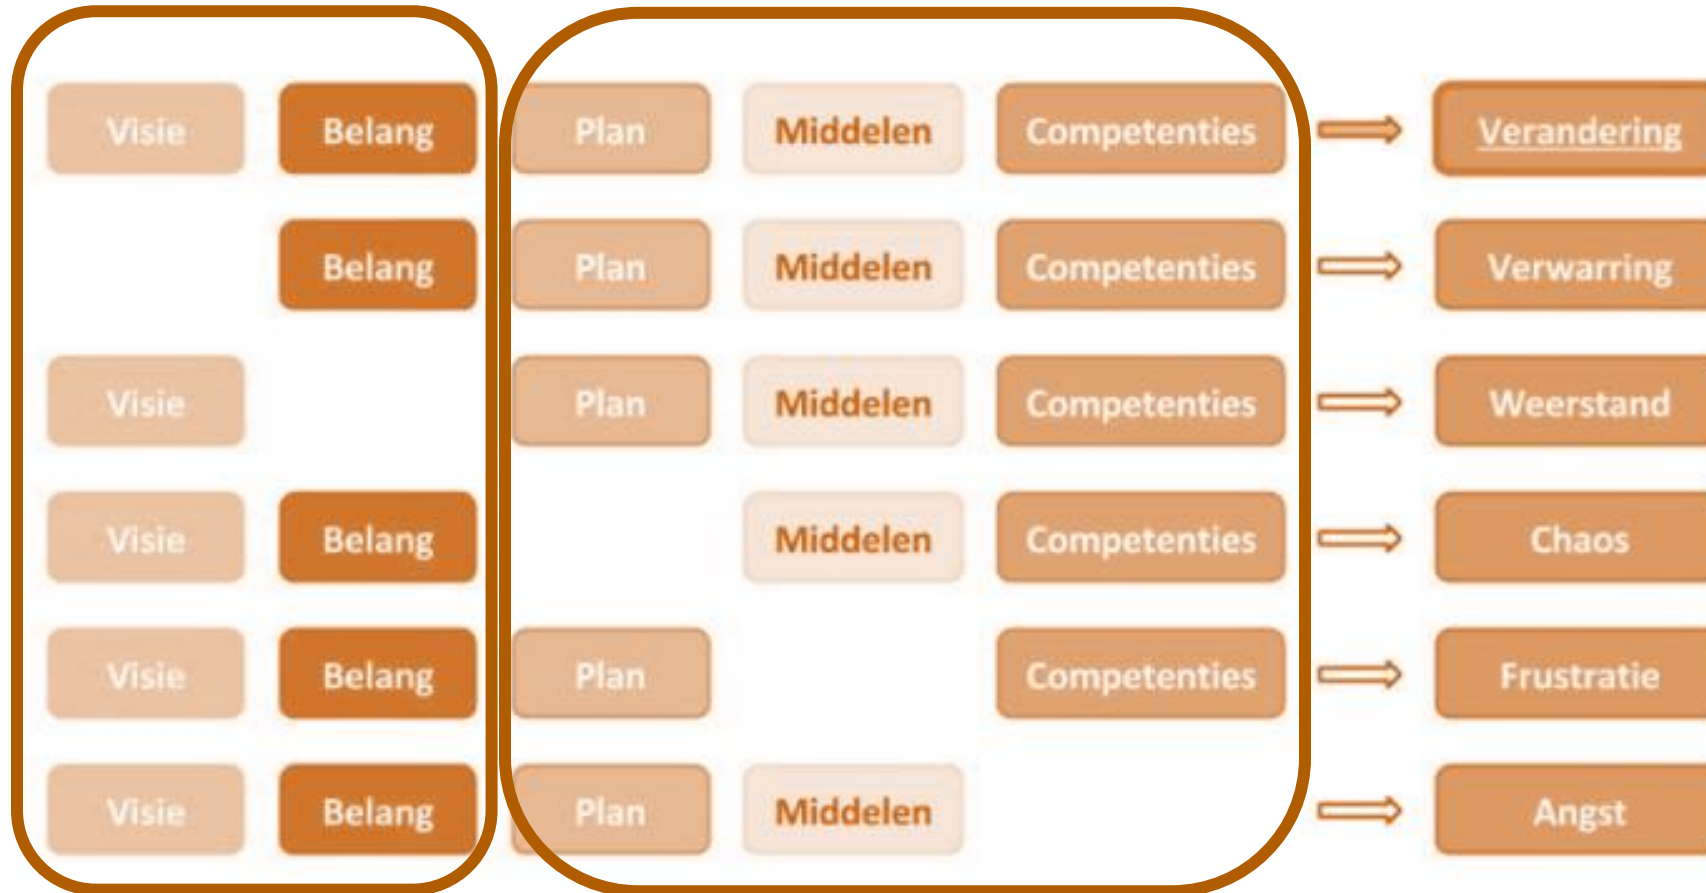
| | | | | | |
|---|---|---|---|---|---|
| Visie | Belang | Plan | Middelen | Competenties | Verandering |
| | Belang | Plan | Middelen | Competenties | Verwarring |
| Visie | | Plan | Middelen | Competenties | Weerstand |
| Visie | Belang | | Middelen | Competenties | Chaos |
| Visie | Belang | Plan | | Competenties | Frustratie |
| Visie | Belang | Plan | Middelen | | Angst |